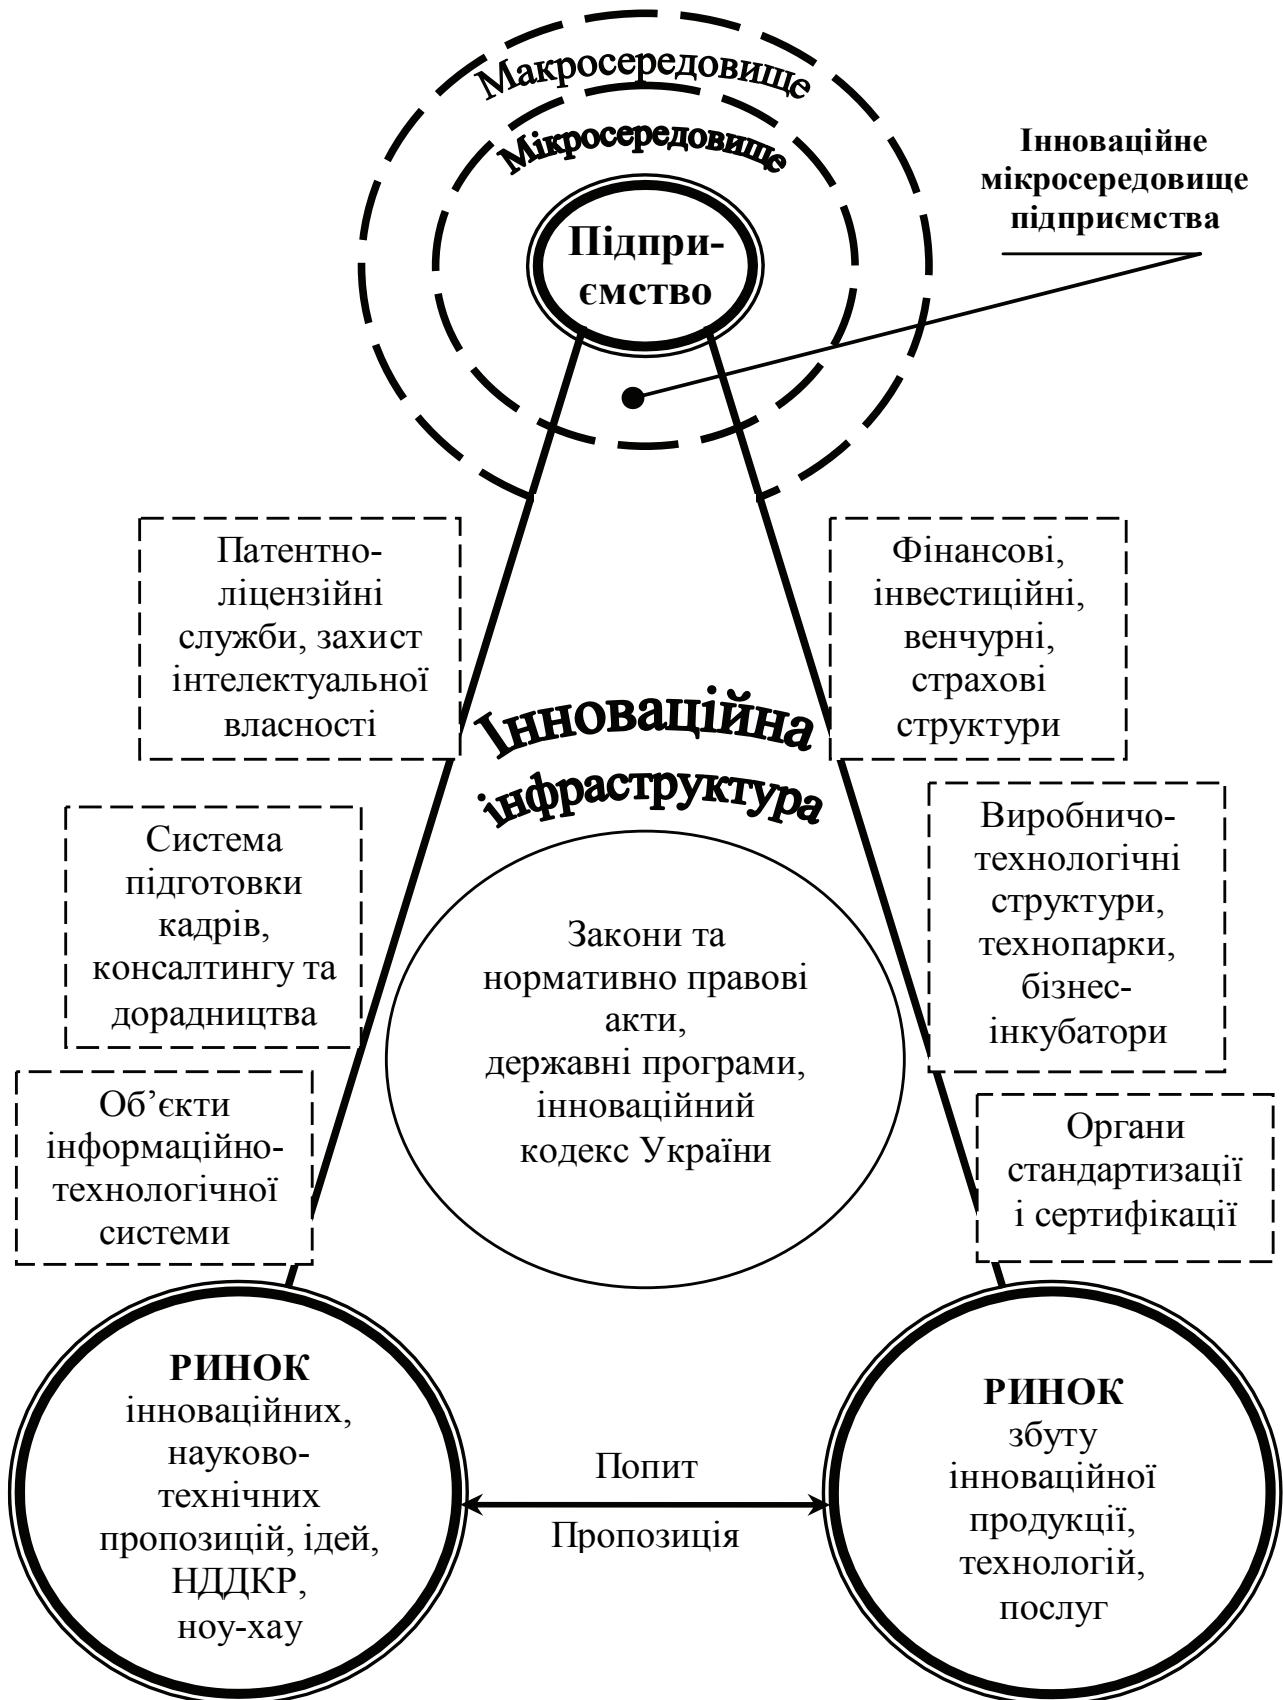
Макросередовище

Мікросередовище

Інноваційне мікросередовище підприємства

Підприємство

Патентно-ліцензійні служби, захист інтелектуальної власності

Фінансові, інвестиційні, венчурні, страхові структури

Інноваційна інфраструктура

Система підготовки кадрів, консалтингу та дорадництва

Виробничо-технологічні структури, технопарки, бізнес-інкубатори

Закони та нормативно правові акти, державні програми, інноваційний кодекс України

Об’єкти інформаційно-технологічної системи

Органи стандартизації і сертифікації

РИНОК інноваційних, науково-технічних пропозицій, ідей, НДДКР, ноу-хау

Попит

Пропозиція

РИНОК збуту інноваційної продукції, технологій, послуг